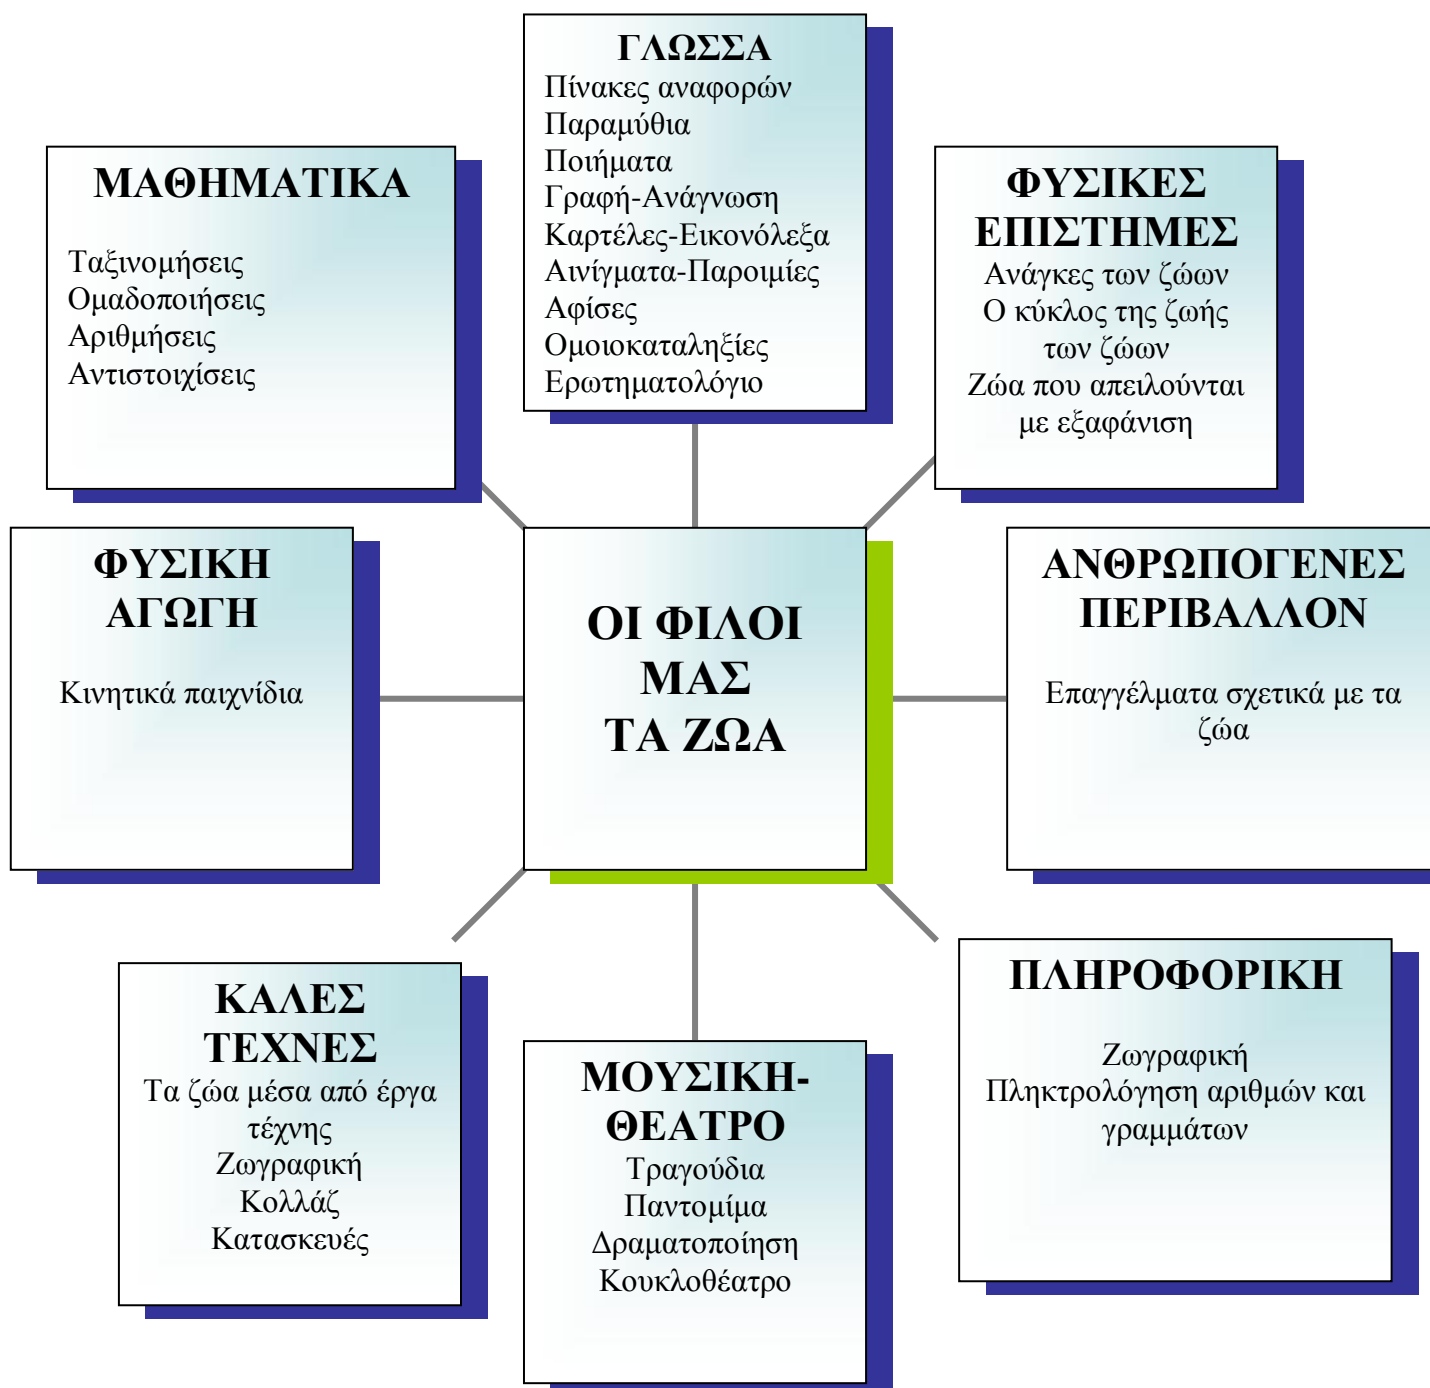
ΓΛΩΣΣΑ
Πίνακες αναφορών
Παραμύθια
Ποιήματα
Γραφή-Ανάγνωση
Καρτέλες-Εικονόλεξα
Αινίγματα-Παροιμίες
Αφίσες
Ομοιοκαταληξίες
Ερωτηματολόγιο

ΜΑΘΗΜΑΤΙΚΑ
Ταξινομήσεις
Ομαδοποιήσεις
Αριθμήσεις
Αντιστοιχίσεις

ΦΥΣΙΚΕΣ ΕΠΙΣΤΗΜΕΣ
Ανάγκες των ζώων
Ο κύκλος της ζωής των ζώων
Ζώα που απειλούνται με εξαφάνιση

ΦΥΣΙΚΗ ΑΓΩΓΗ
Κινητικά παιχνίδια

ΟΙ ΦΙΛΟΙ ΜΑΣ ΤΑ ΖΩΑ

ΑΝΘΡΩΠΟΓΕΝΕΣ ΠΕΡΙΒΑΛΛΟΝ
Επαγγέλματα σχετικά με τα ζώα

ΚΑΛΕΣ ΤΕΧΝΕΣ
Τα ζώα μέσα από έργα τέχνης
Ζωγραφική
Κολλάζ
Κατασκευές

ΜΟΥΣΙΚΗ-ΘΕΑΤΡΟ
Τραγούδια
Παντομίμα
Δραματοποίηση
Κουκλοθέατρο

ΠΛΗΡΟΦΟΡΙΚΗ
Ζωγραφική
Πληκτρολόγηση αριθμών και γραμμάτων